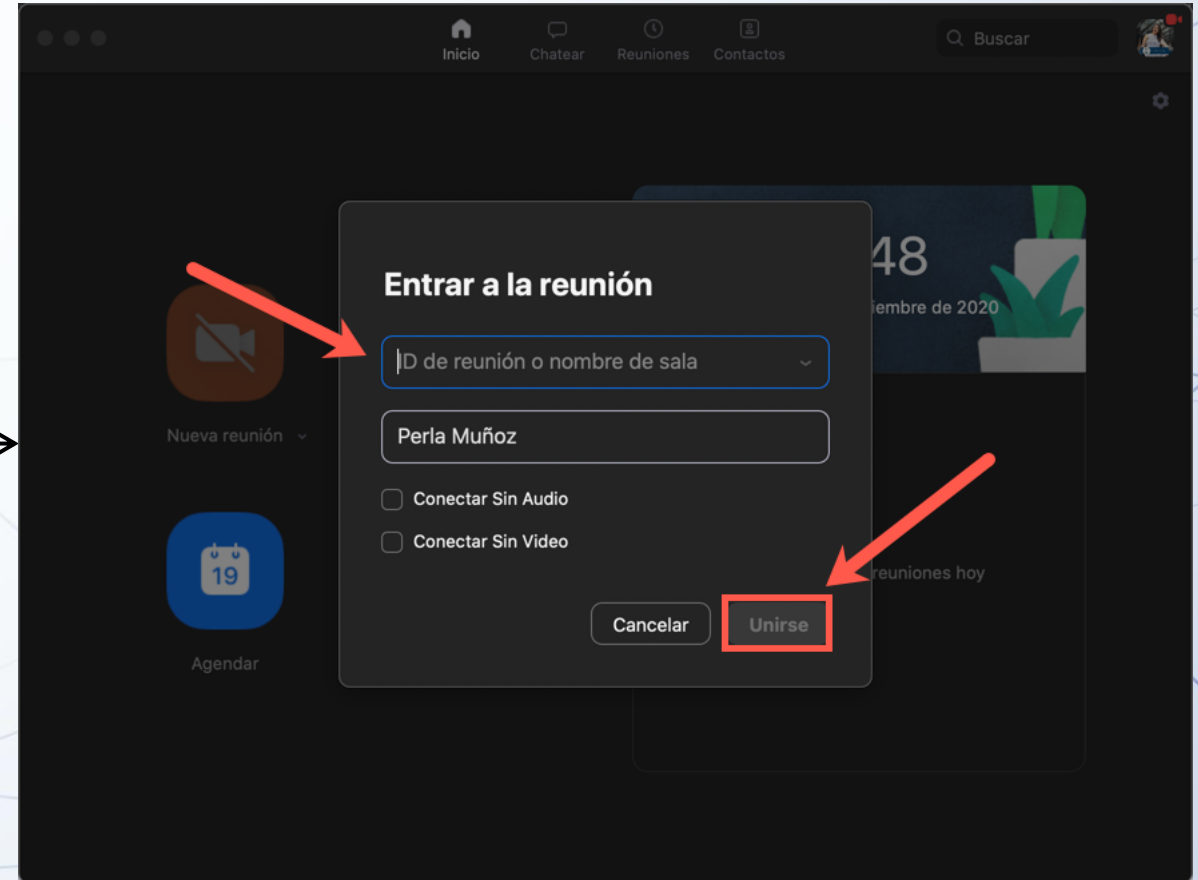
Inicio Chatear Reuniones Contactos

Buscar

48

iembre de 2020

Nueva reunión

19

Agendar

reuniones hoy

Entrar a la reunión

ID de reunión o nombre de sala

Perla Muñoz

Conectar Sin Audio

Conectar Sin Video

Cancelar

Unirse